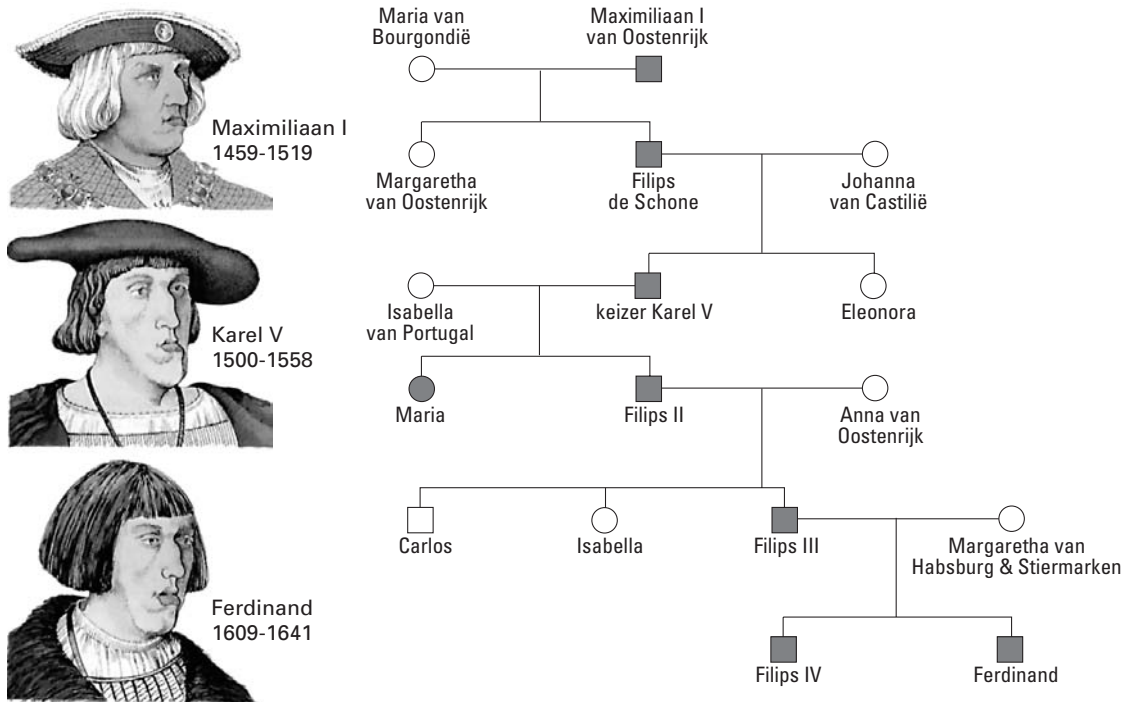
Maximiliaan I
1459-1519

Karel V
1500-1558

Ferdinand
1609-1641

Maria van Bourgondië

Maximiliaan I van Oostenrijk

Margaretha van Oostenrijk

Filips de Schone

Johanna van Castilië

Isabella van Portugal

keizer Karel V

Eleonora

Maria

Filips II

Anna van Oostenrijk

Carlos

Isabella

Filips III

Margaretha van Habsburg & Stiermarken

Filips IV

Ferdinand